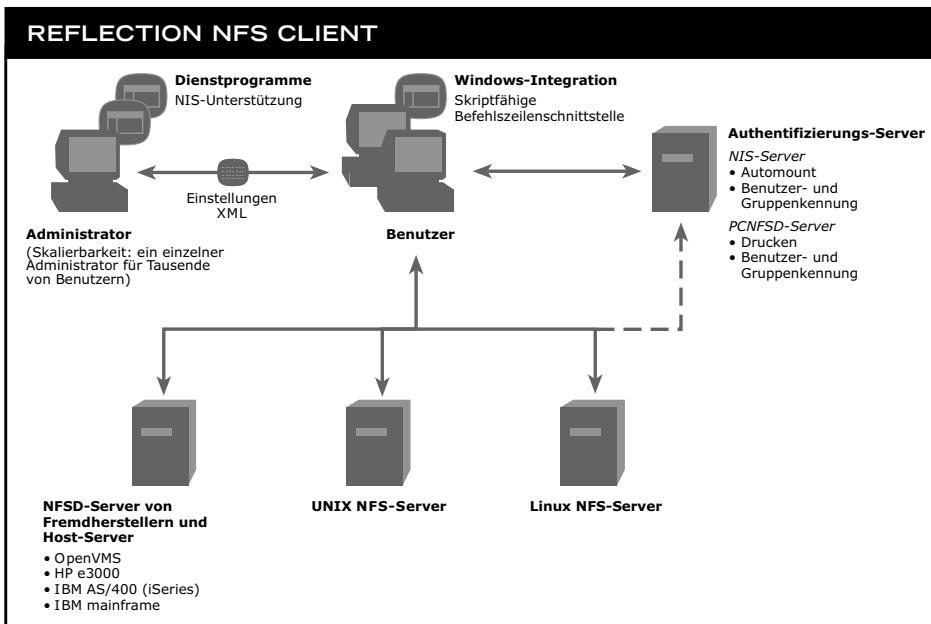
REFLECTION NFS CLIENT

**Dienstprogramme**
NIS-Unterstützung

**Windows-Integration**
Skriptfähige Befehlszeilenschnittstelle

**Authentifizierungs-Server**
*NIS-Server*
• Automount
• Benutzer- und Gruppenkennung
*PCNFSD-Server*
• Drucken
• Benutzer- und Gruppenkennung

Einstellungen
XML

**Administrator**
(Skalierbarkeit: ein einzelner Administrator für Tausende von Benutzern)

**Benutzer**

**NFSD-Server von Fremdherstellern und Host-Server**
• OpenVMS
• HP e3000
• IBM AS/400 (iSeries)
• IBM mainframe

**UNIX NFS-Server**

**Linux NFS-Server**